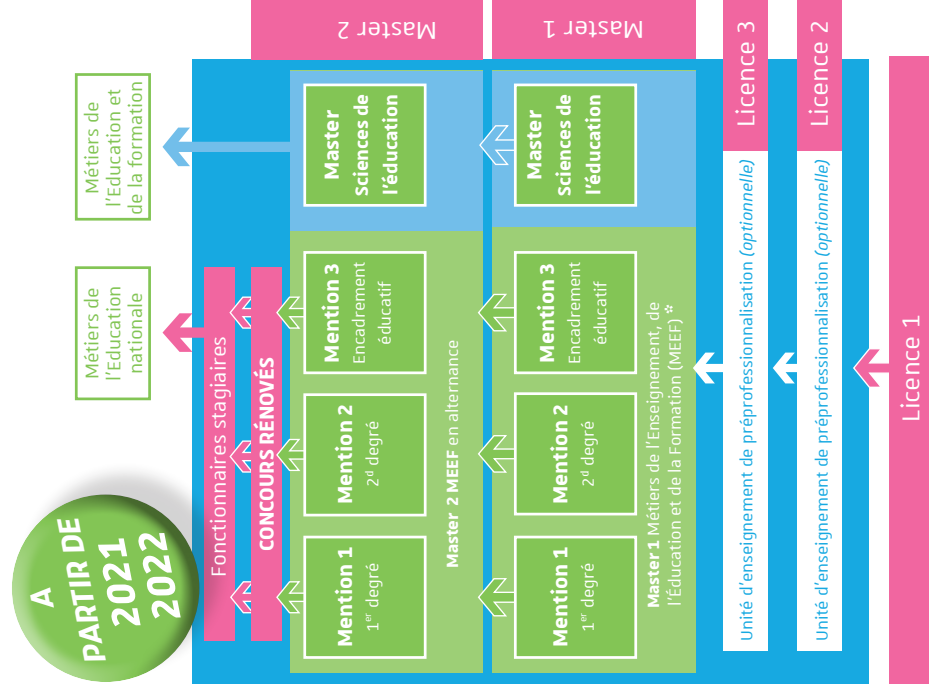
A PARTIR DE 2021 2022

Métiers de l'Education et de la formation

Métiers de l'Education nationale

Master 2

Master 1

Licence 3

Licence 2

Licence 1

Master Sciences de l'éducation

Master Sciences de l'éducation

Mention 3 Encadrement éducatif

Mention 2 $2^d$ degré

Mention 1 $1^{er}$ degré

Master 2 MEEF en alternance

Mention 3 Encadrement éducatif

Mention 2 $2^d$ degré

Mention 1 $1^{er}$ degré

Master 1 Métiers de l'Enseignement, de l'Éducation et de la Formation (MEEF) *

Fonctionnaires stagiaires

CONCOURS RÉNOVÉS

Unité d'enseignement de préprofessionnalisation (optionnelle)

Unité d'enseignement de préprofessionnalisation (optionnelle)